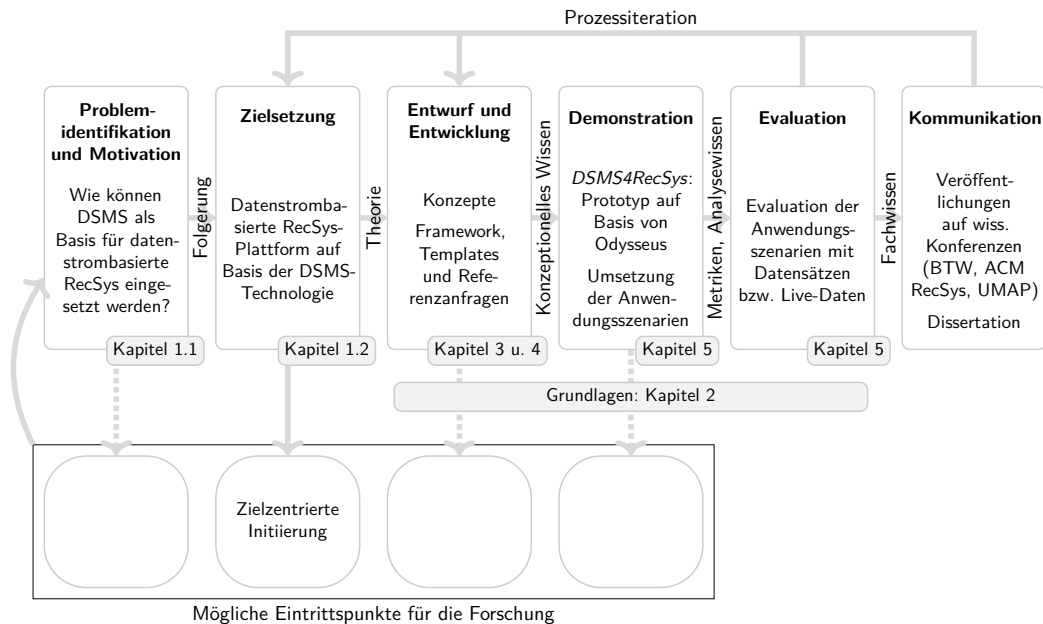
Prozessiteration

**Problemidentifikation und Motivation**

Wie können DSMS als Basis für datenstrombasierte RecSys eingesetzt werden?

Kapitel 1.1

Folgerung

**Zielsetzung**

Datenstrombasierte RecSys-Plattform auf Basis der DSMS-Technologie

Kapitel 1.2

Theorie

**Entwurf und Entwicklung**

Konzepte

Framework, Templates und Referenzanfragen

Kapitel 3 u. 4

Konzeptionelles Wissen

**Demonstration**

*DSMS4RecSys*: Prototyp auf Basis von Odysseus

Umsetzung der Anwendungsszenarien

Kapitel 5

Metriken, Analysewissen

**Evaluation**

Evaluation der Anwendungsszenarien mit Datensätzen bzw. Live-Daten

Kapitel 5

Fachwissen

**Kommunikation**

Veröffentlichungen auf wiss. Konferenzen (BTW, ACM RecSys, UMAP)

Dissertation

Grundlagen: Kapitel 2

Zielzentrierte Initiierung

Mögliche Eintrittspunkte für die Forschung